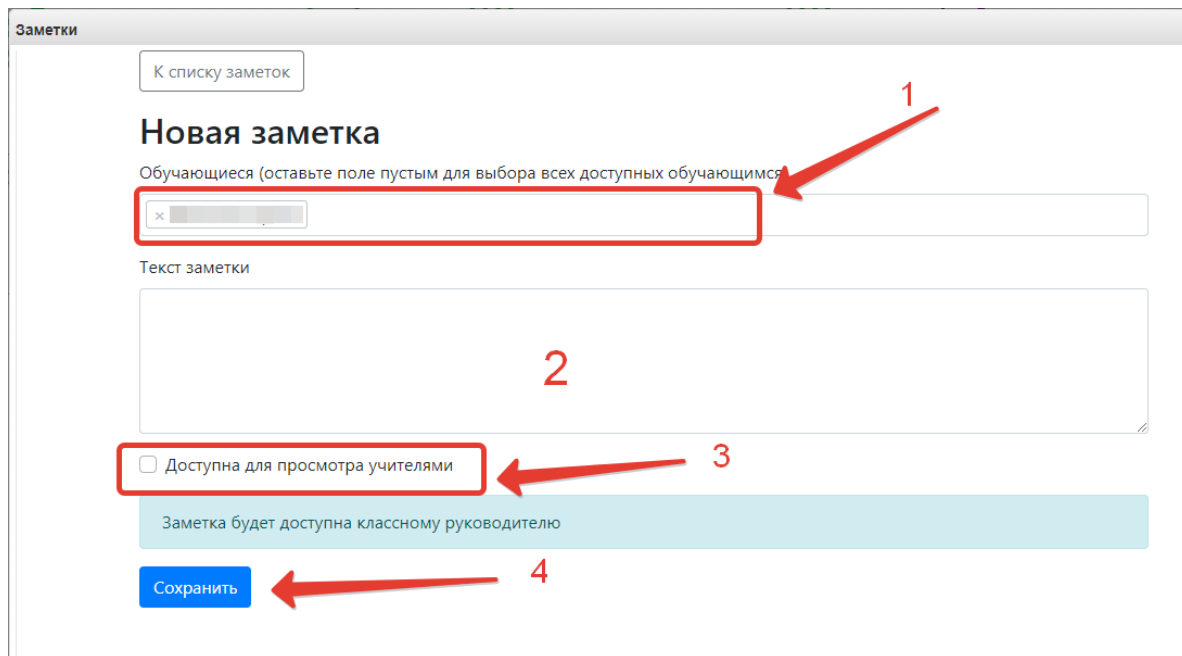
Заметки

К списку заметок

1

Новая заметка

Обучающиеся (оставьте поле пустым для выбора всех доступных обучающимся

× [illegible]

Текст заметки

2

3

Доступна для просмотра учителями

Заметка будет доступна классному руководителю

4

Сохранить